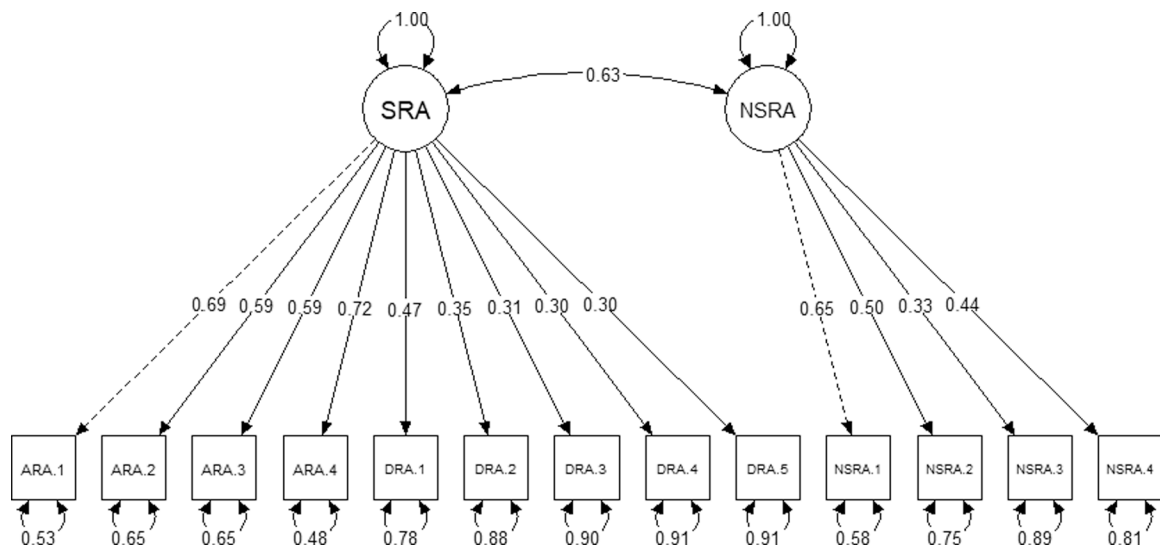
1.00
1.00
0.63
SRA
NSRA
0.69
0.59
0.59
0.72
0.47
0.35
0.31
0.30
0.30
0.65
0.50
0.33
0.44
ARA.1
ARA.2
ARA.3
ARA.4
DRA.1
DRA.2
DRA.3
DRA.4
DRA.5
NSRA.1
NSRA.2
NSRA.3
NSRA.4
0.53
0.65
0.65
0.48
0.78
0.88
0.90
0.91
0.91
0.58
0.75
0.89
0.81